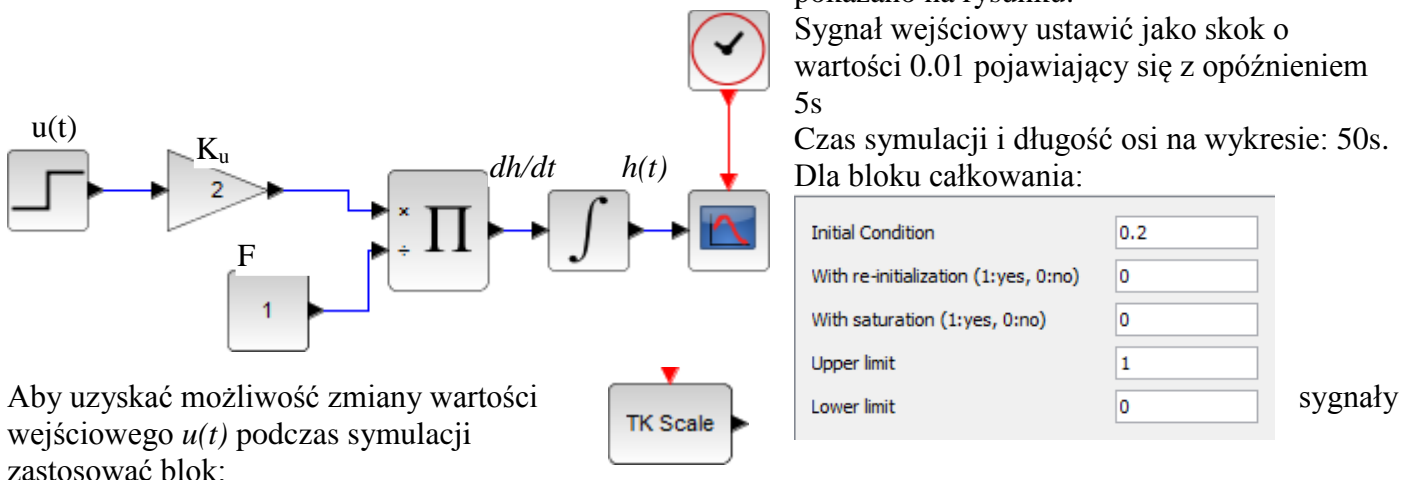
pokazano na rysunku.
Sygnał wejściowy ustawić jako skok o wartości 0.01 pojawiający się z opóźnieniem 5s
Czas symulacji i długość osi na wykresie: 50s.
Dla bloku całkowania:

u(t)
$K_u$
2
dh/dt
h(t)
×
÷
$\Pi$
$\int$
F
1

| Initial Condition | 0.2 |
|---|---|
| With re-initialization (1:yes, 0:no) | 0 |
| With saturation (1:yes, 0:no) | 0 |
| Upper limit | 1 |
| Lower limit | 0 |

Aby uzyskać możliwość zmiany wartości sygnały wejściowego *u(t)* podczas symulacji zastosować blok:
TK Scale